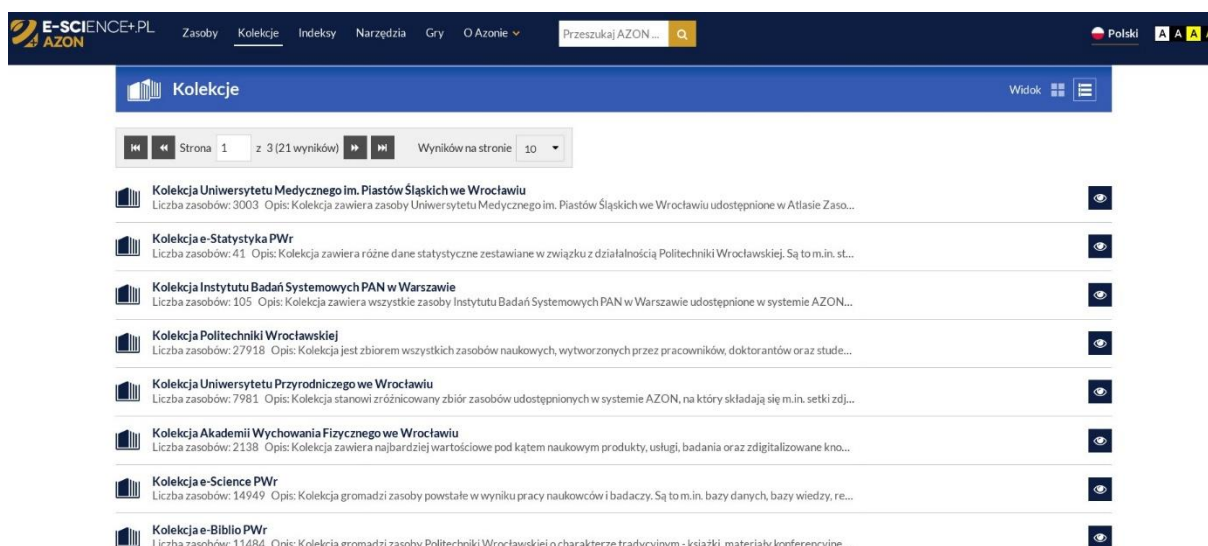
E-SCIENCE+.PL AZON

Zasoby Kolekcje Indeksy Narzędzia Gry O Azonie

Przeszukaj AZON ...

Polski A A A

Kolekcje

Widok

Strona 1 z 3 (21 wyników) Wyników na stronie 10

Kolekcja Uniwersytetu Medycznego im. Piastów Śląskich we Wrocławiu
Liczba zasobów: 3003 Opis: Kolekcja zawiera zasoby Uniwersytetu Medycznego im. Piastów Śląskich we Wrocławiu udostępnione w Atlasie Zaso...

Kolekcja e-Statystyka PWr
Liczba zasobów: 41 Opis: Kolekcja zawiera różne dane statystyczne zestawiane w związku z działalnością Politechniki Wrocławskiej. Są to m.in. st...

Kolekcja Instytutu Badań Systemowych PAN w Warszawie
Liczba zasobów: 105 Opis: Kolekcja zawiera wszystkie zasoby Instytutu Badań Systemowych PAN w Warszawie udostępnione w systemie AZON...

Kolekcja Politechniki Wrocławskiej
Liczba zasobów: 27918 Opis: Kolekcja jest zbiorem wszystkich zasobów naukowych, wytworzonych przez pracowników, doktorantów oraz stude...

Kolekcja Uniwersytetu Przyrodniczego we Wrocławiu
Liczba zasobów: 7981 Opis: Kolekcja stanowi zróżnicowany zbiór zasobów udostępnionych w systemie AZON, na który składają się m.in. setki zdj...

Kolekcja Akademii Wychowania Fizycznego we Wrocławiu
Liczba zasobów: 2138 Opis: Kolekcja zawiera najbardziej wartościowe pod kątem naukowym produkty, usługi, badania oraz zdigitalizowane kno...

Kolekcja e-Science PWr
Liczba zasobów: 14949 Opis: Kolekcja gromadzi zasoby powstałe w wyniku pracy naukowców i badaczy. Są to m.in. bazy danych, bazy wiedzy, re...

Kolekcja e-Biblio PWr
Liczba zasobów: 11484 Opis: Kolekcja gromadzi zasoby Politechniki Wrocławskiej o charakterze tradycyjnym - książki, materiały konferencyjne...